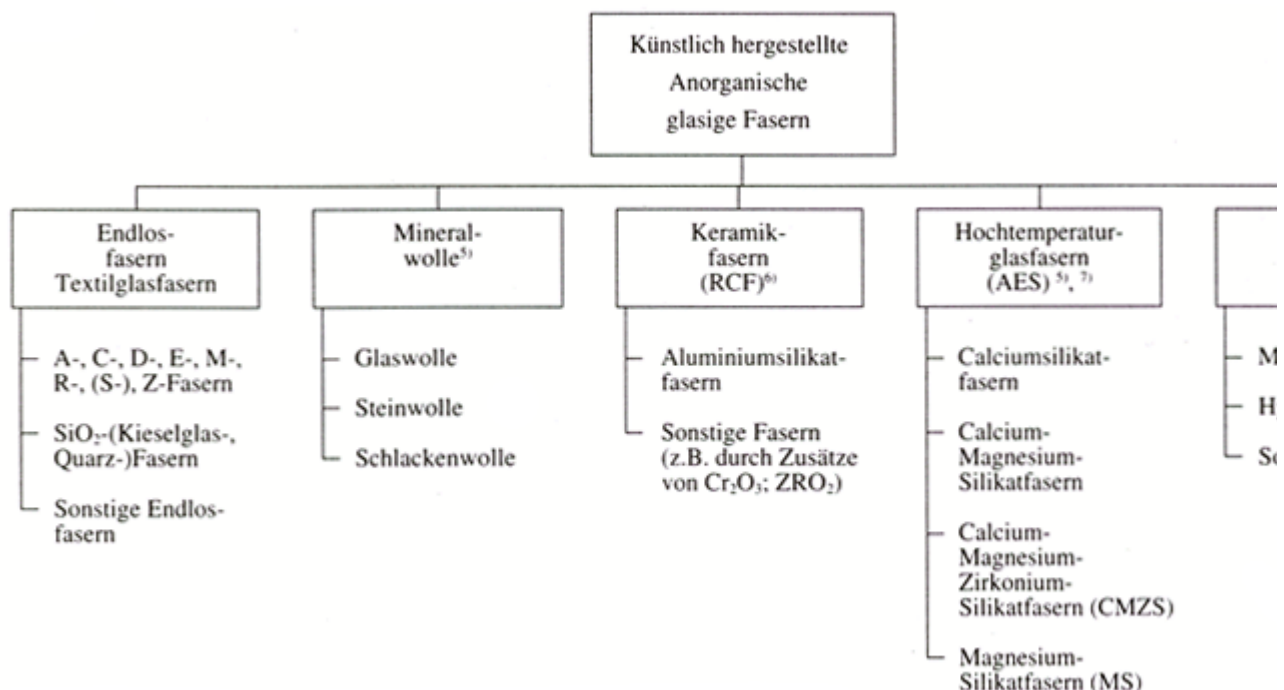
Künstlich hergestellte Anorganische glasige Fasern

Endlosfasern Textilglasfasern

A-, C-, D-, E-, M-, R-, (S-), Z-Fasern

$SiO_2$-(Kieselglas-, Quarz-)Fasern

Sonstige Endlosfasern

Mineralwolle$^{5)}$

Glaswolle

Steinwolle

Schlackenwolle

Keramikfasern (RCF)$^{6)}$

Aluminiumsilikatfasern

Sonstige Fasern (z.B. durch Zusätze von $Cr_2O_3$; $ZRO_2$)

Hochtemperaturglasfasern (AES)$^{5)}$, $^{7)}$

Calciumsilikatfasern

Calcium-Magnesium-Silikatfasern

Calcium-Magnesium-Zirkonium-Silikatfasern (CMZS)

Magnesium-Silikatfasern (MS)

M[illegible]

H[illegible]

S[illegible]